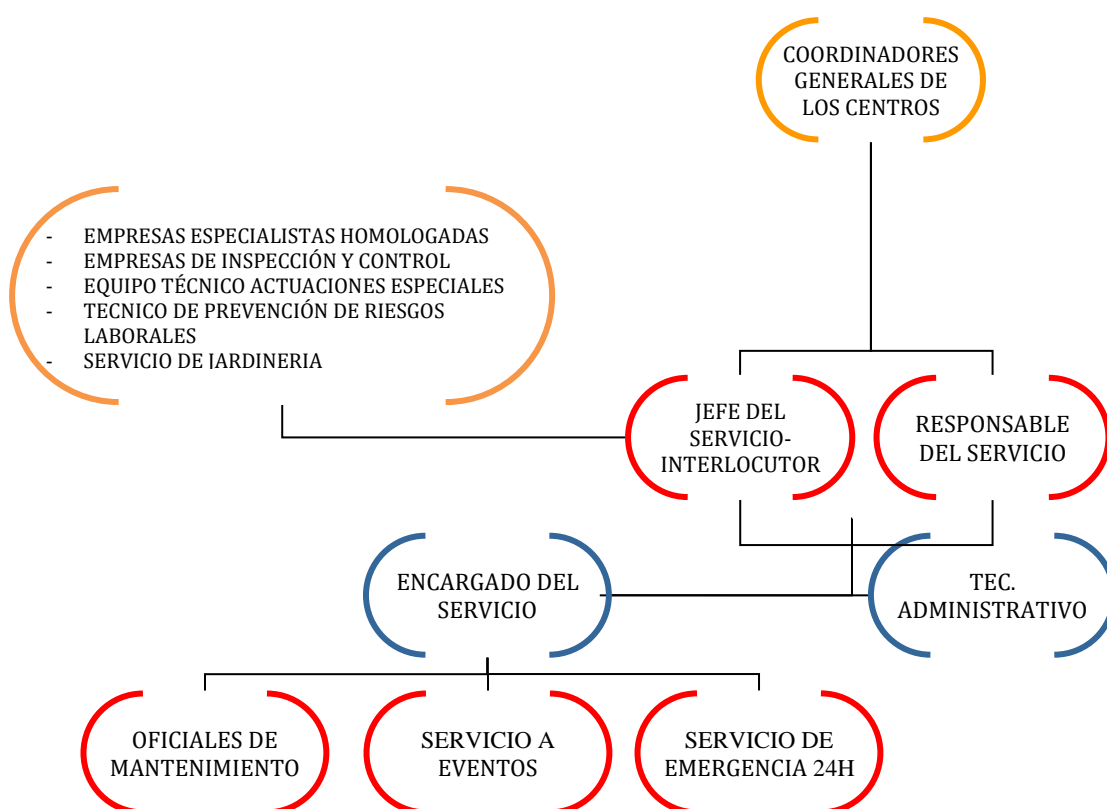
COORDINADORES GENERALES DE LOS CENTROS

- EMPRESAS ESPECIALISTAS HOMOLOGADAS
- EMPRESAS DE INSPECCIÓN Y CONTROL
- EQUIPO TÉCNICO ACTUACIONES ESPECIALES
- TECNICO DE PREVENCIÓN DE RIESGOS LABORALES
- SERVICIO DE JARDINERIA

JEFE DEL SERVICIO-INTERLOCUTOR

RESPONSABLE DEL SERVICIO

ENCARGADO DEL SERVICIO

TEC. ADMINISTRATIVO

OFICIALES DE MANTENIMIENTO

SERVICIO A EVENTOS

SERVICIO DE EMERGENCIA 24H